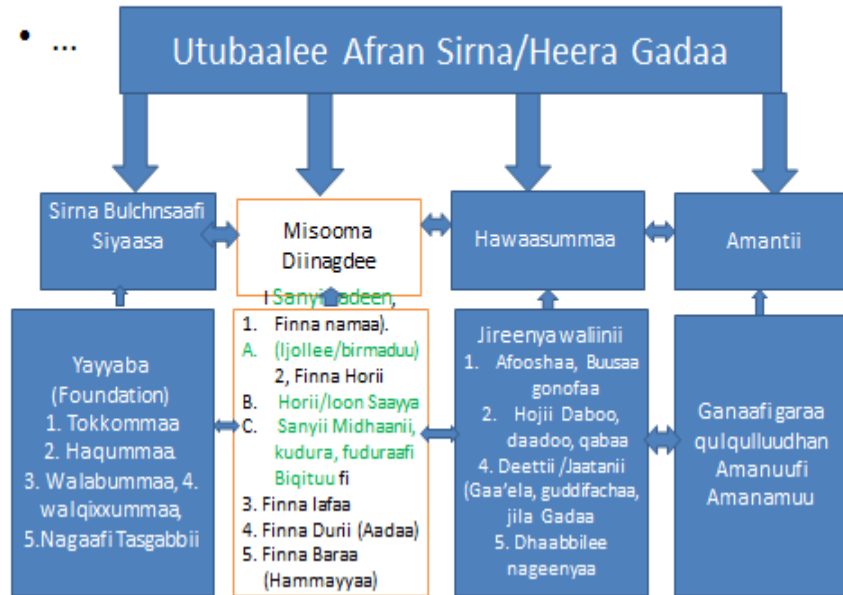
• …

Utubaalee Afran Sirna/Heera Gadaa

Sirna Bulchnsaafi Siyaasa

Misooma Diinagdee

Hawaasummaa

Amantii

I Sanyi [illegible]adeen,
1. Finna namaa).
A. (Ijollee/birmaduu)
2, Finna Horii
B. Horii/Ioon Saayya
C. Sanyii Midhaanii, kudura, fuduraafi Biqituu fi
3. Finna lafaa
4. Finna Durii (Aadaa)
5. Finna Baraa (Hammayyaa)

Yayyaba (Foundation)
1. Tokkommaa
2. Haqummaa
3. Walabummaa, 4. walqixxummaa,
5.Nagaafi Tasgabbii

Jireenya waliinii
1. Afooshaa, Buusaa gonofaa
2. Hojii Daboo, daadoo, qabaa
4. Deettii /Jaatanii (Gaa'ela, guddifachaa, jila Gadaa
5. Dhaabbilee nageenyaa

Ganaafi garaa qulqulluudhan Amanuufi Amanamuu